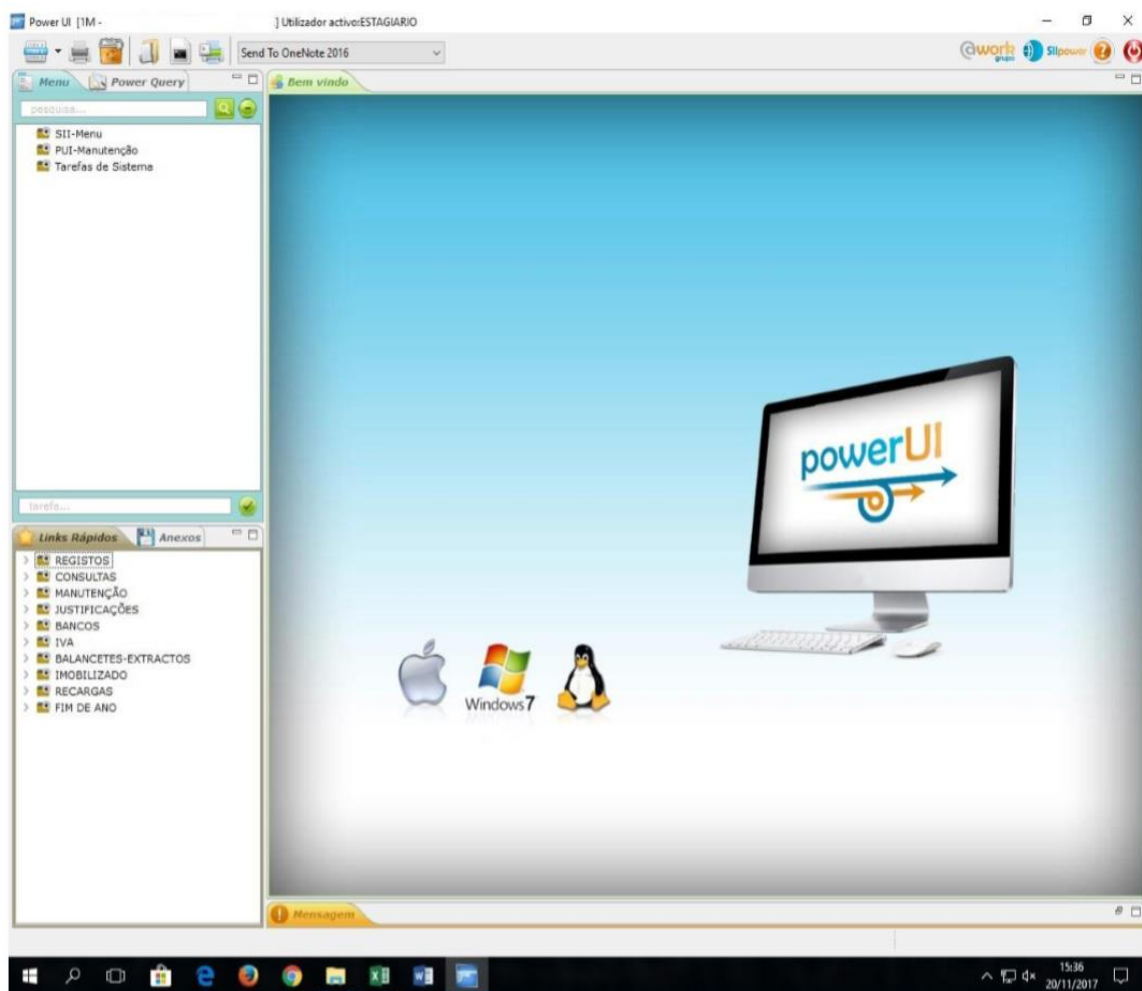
Power UI [1M - ] Utilizador activo:ESTAGIARIO

Send To OneNote 2016

@work SIIpower

Menu Power Query

Bem vindo

pesquisa...

SII-Menu
PUI-Manutenção
Tarefas de Sistema

tarefa...

Links Rápidos Anexos

REGISTOS
CONSULTAS
MANUTENÇÃO
JUSTIFICAÇÕES
BANCOS
IVA
BALANCETES-EXTRACTOS
IMOBILIZADO
RECARGAS
FIM DE ANO

powerUI

Windows7

Mensagem

15:36
20/11/2017